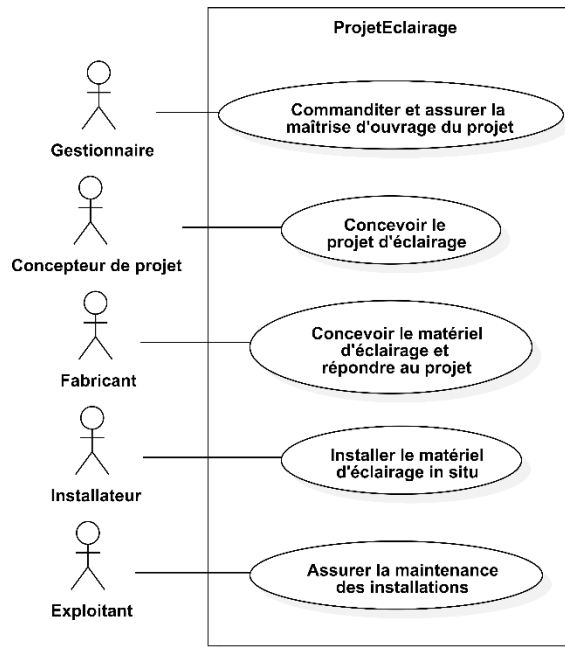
ProjetEclairage

Gestionnaire

Commanditer et assurer la maîtrise d'ouvrage du projet

Concepteur de projet

Concevoir le projet d'éclairage

Fabricant

Concevoir le matériel d'éclairage et répondre au projet

Installateur

Installer le matériel d'éclairage in situ

Exploitant

Assurer la maintenance des installations